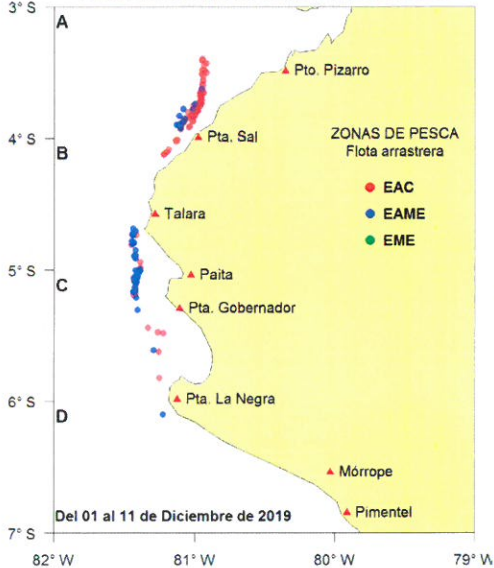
3° S
A
Pto. Pizarro
4° S
Pta. Sal
B
ZONAS DE PESCA
Flota arrastrera
EAC
EAME
EME
Talara
5° S
Paita
C
Pta. Gobernador
6° S
Pta. La Negra
D
Mórrope
Pimentel
Del 01 al 11 de Diciembre de 2019
7° S
82° W
81° W
80° W
79° W